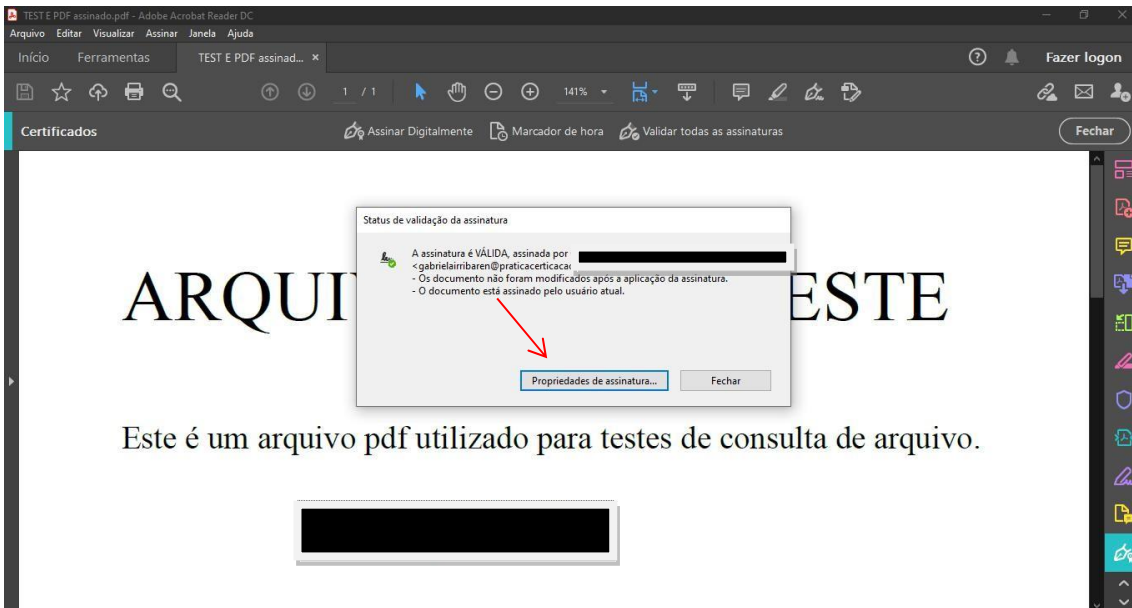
TEST E PDF assinado.pdf - Adobe Acrobat Reader DC

Arquivo Editar Visualizar Assinar Janela Ajuda

Início Ferramentas TEST E PDF assinad... ×

Fazer logon

1 / 1 141%

Certificados

Assinar Digitalmente Marcador de hora Validar todas as assinaturas

Fechar

ARQUI ESTE

Status de validação da assinatura

A assinatura é VÁLIDA, assinada por
<gabrielairribaren@praticacerticaca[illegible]
- Os documento não foram modificados após a aplicação da assinatura.
- O documento está assinado pelo usuário atual.

Propriedades de assinatura...

Fechar

Este é um arquivo pdf utilizado para testes de consulta de arquivo.